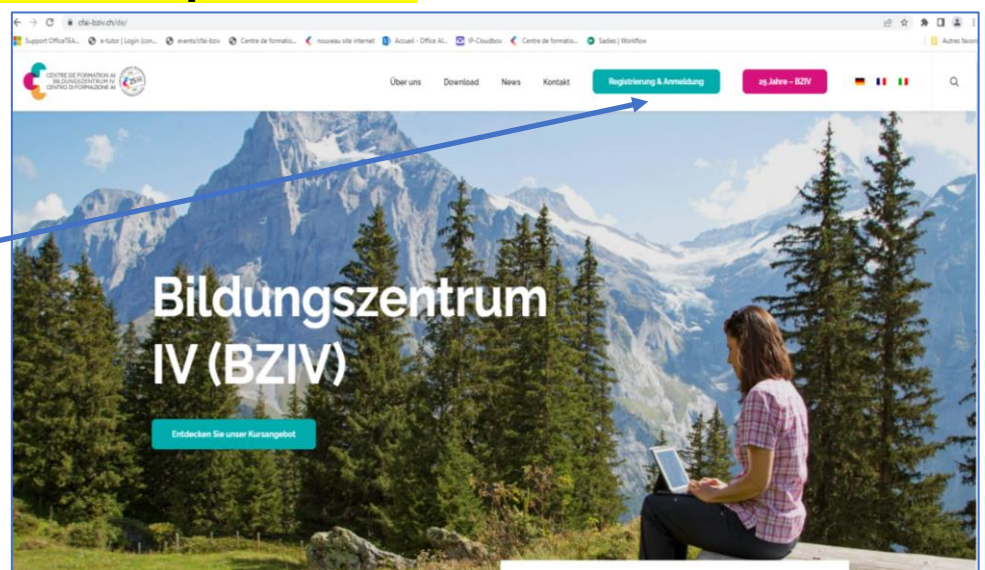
cfai-bziv.ch/de/

Support OfficeTEA... e-tutor | Login (con... evento/cfai-bziv Centre de formatio... nouveau site internet Accueil - Office AI... IF-Cloudbox Centre de formatio... Sedes | Workflow Autres favoris

CENTRE DE FORMATION AI
BILDUNGSZENTRUM IV
CENTRO DI FORMAZIONE AI

Über uns Download News Kontakt Registrierung & Anmeldung 25 Jahre – BZIV

Bildungszentrum IV (BZIV)

Entdecken Sie unser Kursangebot